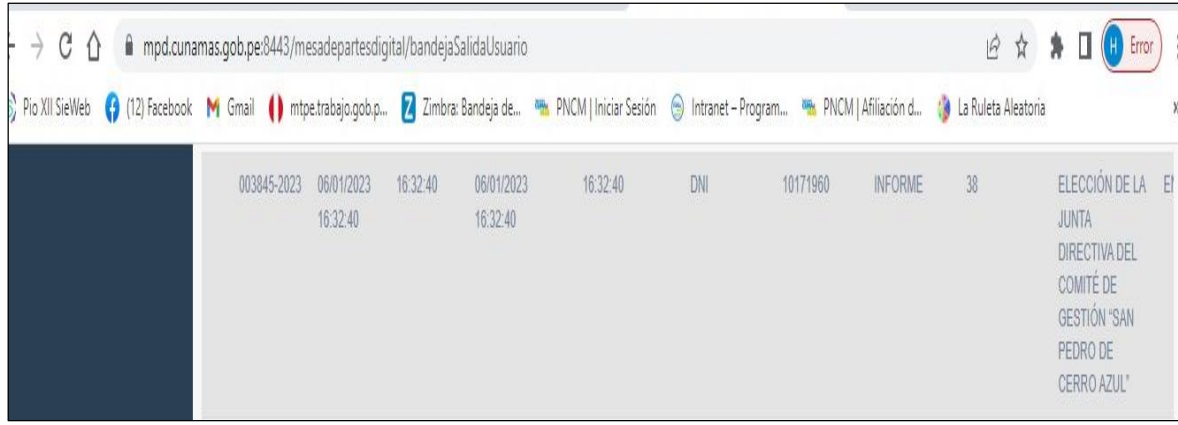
mpd.cunamas.gob.pe:8443/mesadepartesdigital/bandejaSalidaUsuario

H Error

Pio XII SieWeb (12) Facebook Gmail mtpe.trabajo.gob.p... Zimbra: Bandeja de... PNCM | Iniciar Sesión Intranet – Program... PNCM | Afiliación d... La Ruleta Aleatoria

| 003845-2023 | 06/01/2023 16:32:40 | 16:32:40 | 06/01/2023 16:32:40 | 16:32:40 | DNI | 10171960 | INFORME | 38 | ELECCIÓN DE LA JUNTA DIRECTIVA DEL COMITÉ DE GESTIÓN "SAN PEDRO DE CERRO AZUL" | E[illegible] |
|---|---|---|---|---|---|---|---|---|---|---|